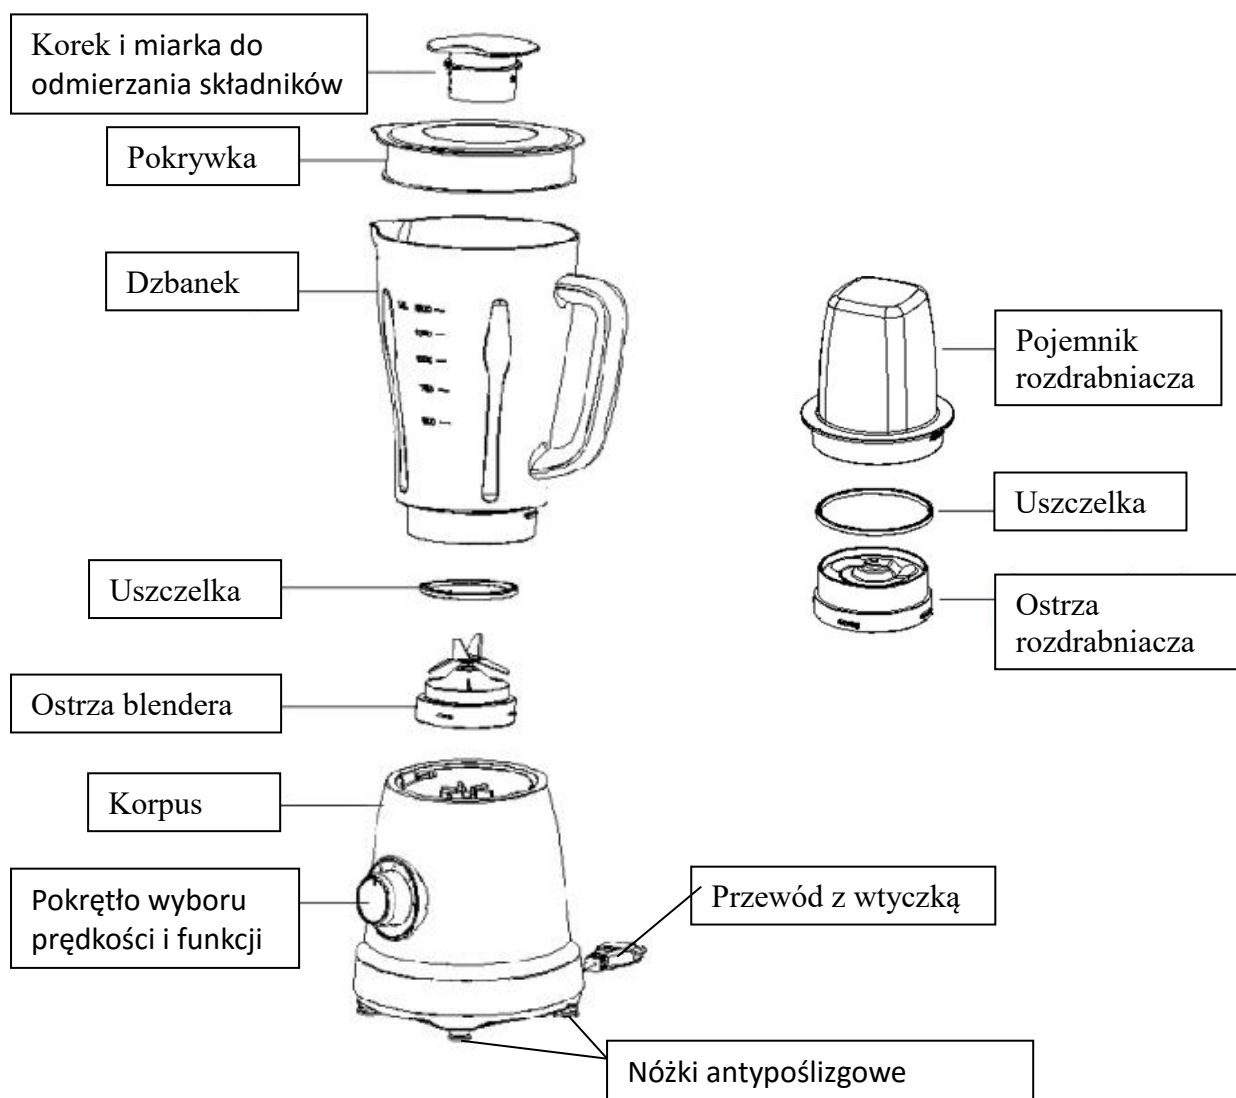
Korek i miarka do odmierzania składników

Pokrywka

Dzbanek

Pojemnik rozdrabniacza

Uszczelka

Ostrza rozdrabniacza

Uszczelka

Ostrza blendera

Korpus

Pokrętło wyboru prędkości i funkcji

Przewód z wtyczką

Nóżki antypoślizgowe